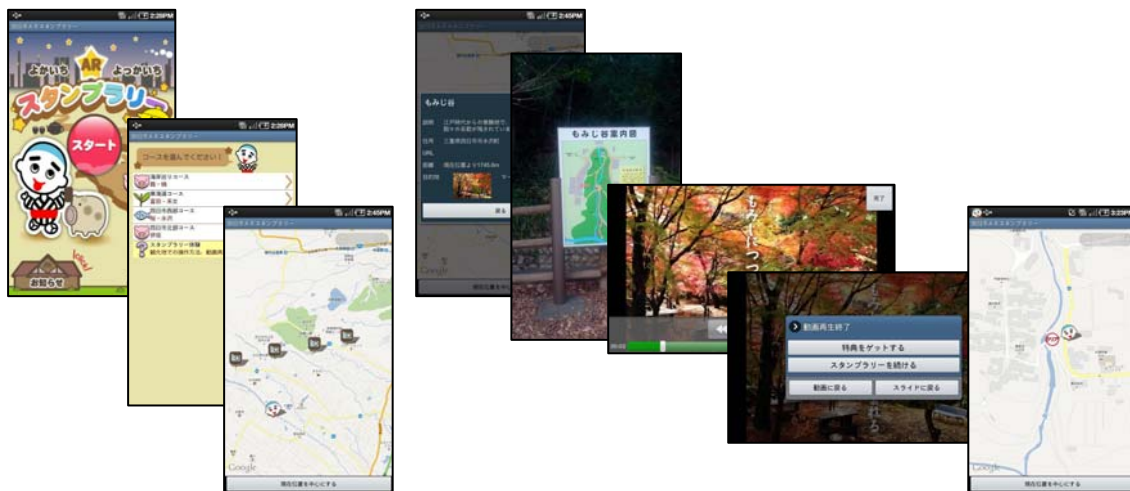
2:28PM
よかいち AR よっかいち
スタンプラリー
スタート
お知らせ

2:28PM
コースを選んでください!
海蔵谷コース
東海道コース
四日市西部コース
四日市北部コース
スタンプラリー体験

2:45PM
Google
現在位置を中心にする

2:45PM
もみじ谷
説明
住所
URL
距離
Google
現在位置を中心にする

もみじ谷案内図

完了

動画再生終了
特典をゲットする
スタンプラリーを続ける
動画に戻る
スライドに戻る

3:23PM
Google
現在位置を中心にする